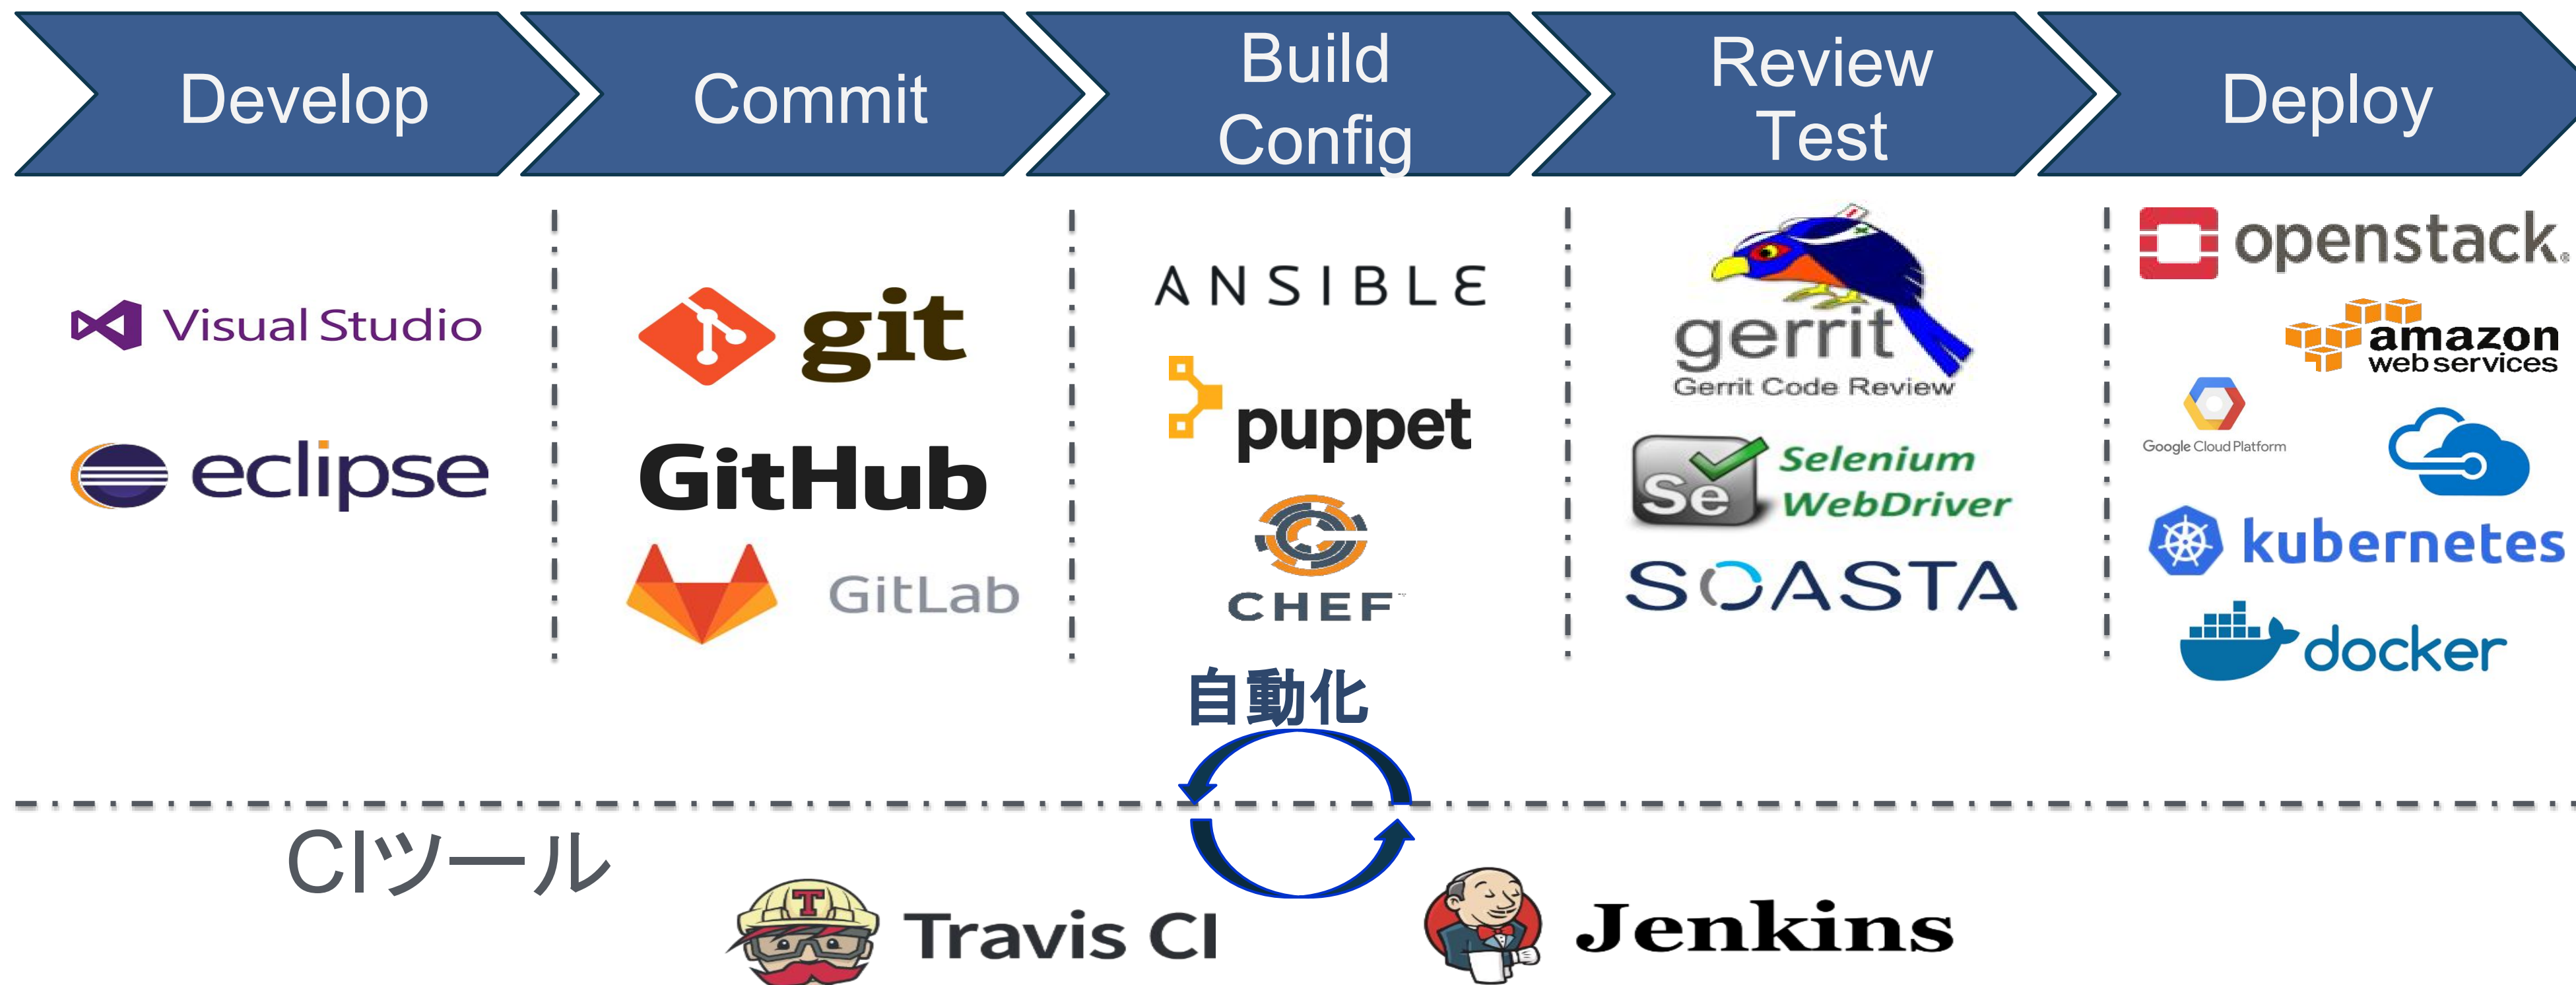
Develop

Commit

Build Config

Review Test

Deploy

Visual Studio

eclipse

git

GitHub

GitLab

ANSIBLE

puppet

CHEF

gerrit
Gerrit Code Review

Se Selenium WebDriver

SOASTA

openstack

amazon web services

Google Cloud Platform

kubernetes

docker

自動化

CIツール

Travis CI

Jenkins